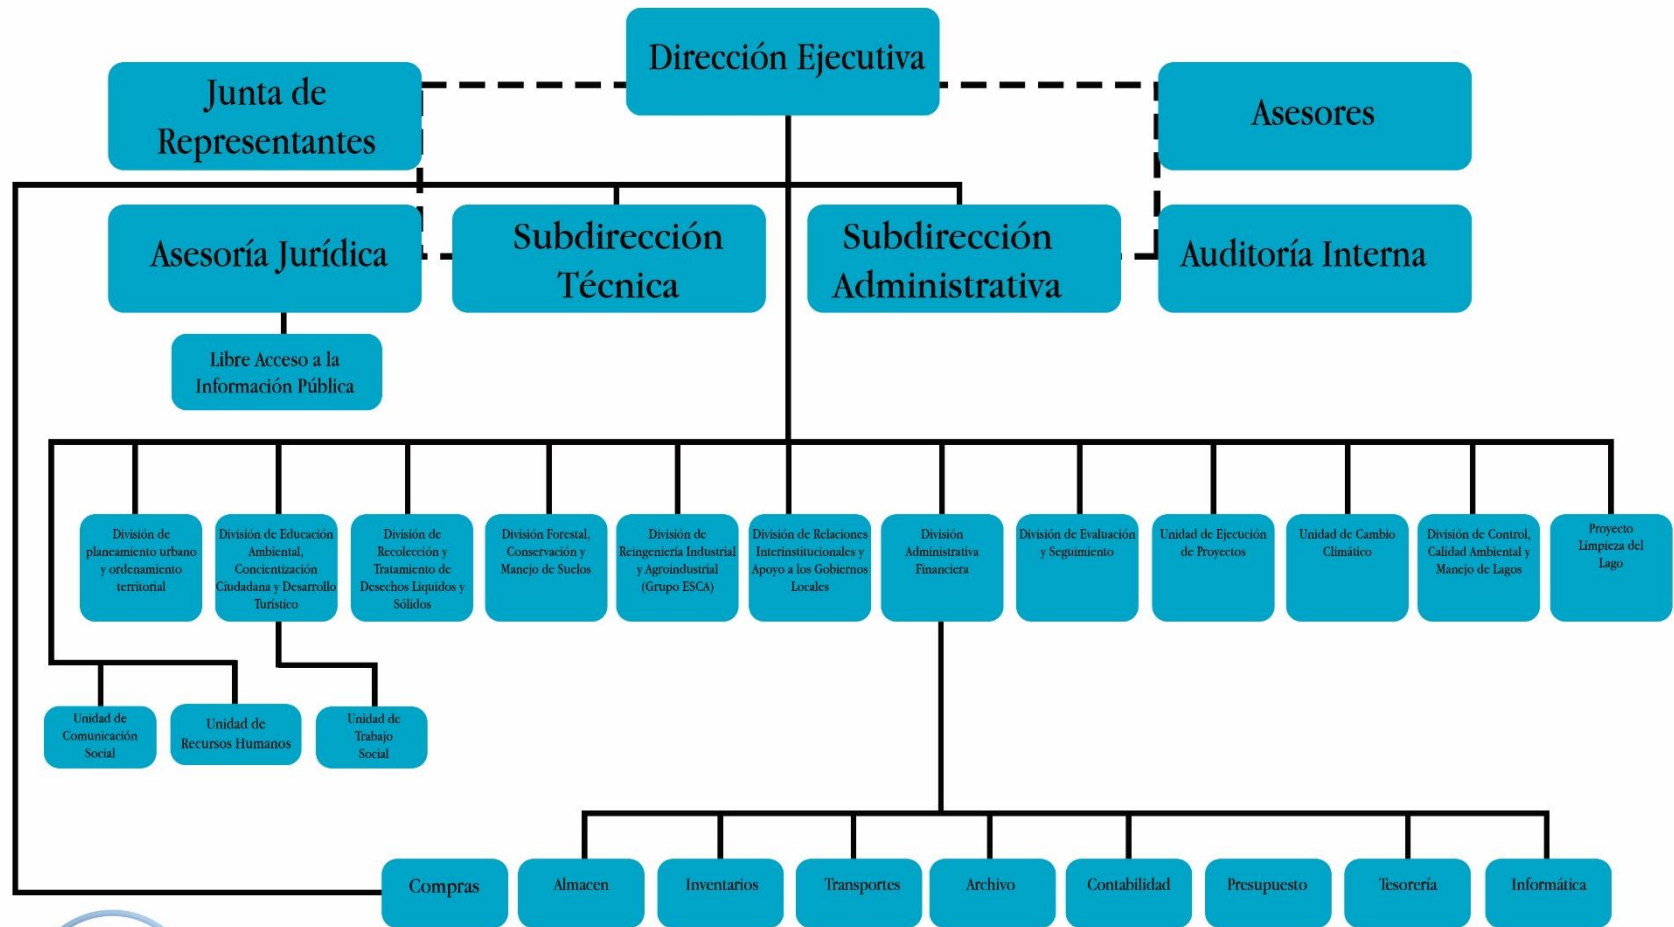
Dirección Ejecutiva

Junta de Representantes

Asesores

Asesoría Jurídica

Subdirección Técnica

Subdirección Administrativa

Auditoría Interna

Libre Acceso a la Información Pública

División de planeamiento urbano y ordenamiento territorial

División de Educación Ambiental, Concientización Ciudadana y Desarrollo Turístico

División de Recolección y Tratamiento de Desechos Líquidos y Sólidos

División Forestal, Conservación y Manejo de Suelos

División de Reingeniería Industrial y Agroindustrial (Grupo ESCA)

División de Relaciones Interinstitucionales y Apoyo a los Gobiernos Locales

División Administrativa Financiera

División de Evaluación y Seguimiento

Unidad de Ejecución de Proyectos

Unidad de Cambio Climático

División de Control, Calidad Ambiental y Manejo de Lagos

Proyecto Limpieza del Lago

Unidad de Comunicación Social

Unidad de Recursos Humanos

Unidad de Trabajo Social

Compras

Almacen

Inventarios

Transportes

Archivo

Contabilidad

Presupuesto

Tesorería

Informática